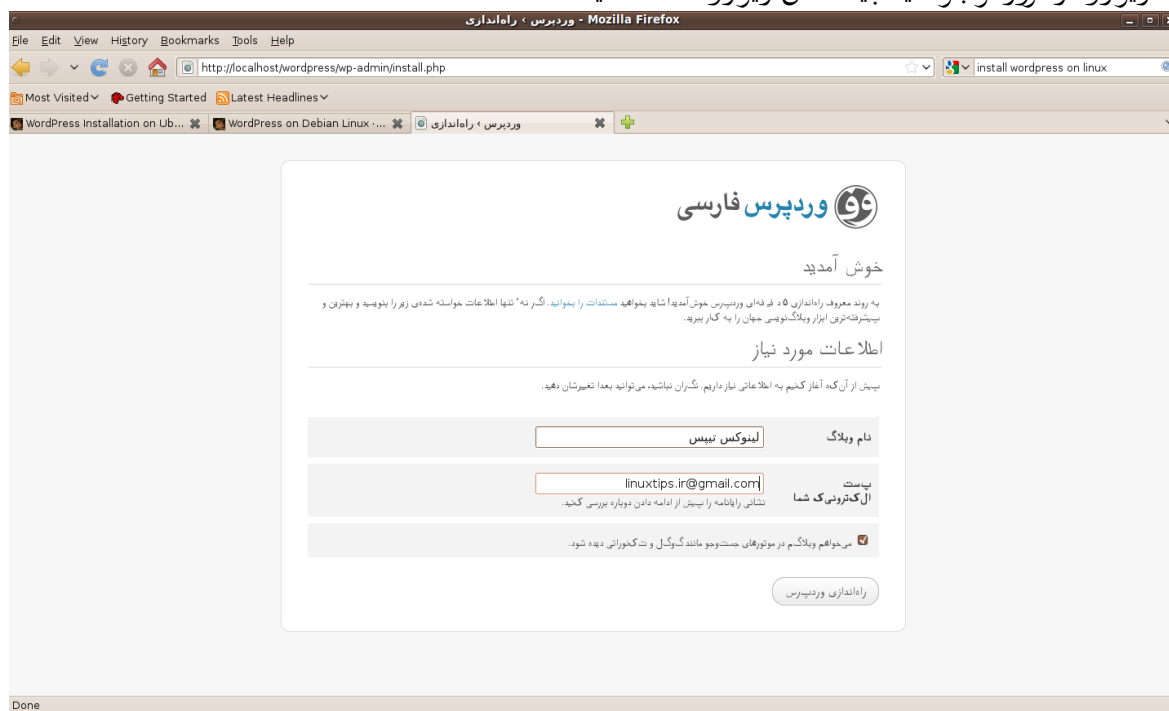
وردپرس › راه‌اندازی - Mozilla Firefox

File Edit View History Bookmarks Tools Help

http://localhost/wordpress/wp-admin/install.php

install wordpress on linux

Most Visited Getting Started Latest Headlines

WordPress Installation on Ub... WordPress on Debian Linux -... وردپرس › راه‌اندازی

وردپرس فارسی

خوش آمدید

به روند معروف راه‌اندازی ۵ دقیقه‌ای وردپرس خوش‌آمدید! شاید بخواهید مستندات را بخوانید. اگر نه؛ تنها اطلاعات خواسته شده‌ی زیر را بنویسید و بهترین و پیشرفته‌ترین ابزار وبلاگ‌نویسی جهان را به کار ببرید.

اطلاعات مورد نیاز

پیش از آن‌که آغاز کنیم به اطلاعاتی نیاز داریم. نگران نباشید، می‌توانید بعدا تغییرشان دهید.

نام وبلاگ
لینوکس تیپس

پست الکترونیک شما
linuxtips.ir@gmail.com
نشانی رایانامه را پیش از ادامه دادن دوباره بررسی کنید.

می‌خواهم وبلاگم در موتورهای جست‌وجو مانند گوگل و تکنوراتی دیده شود.

راه‌اندازی وردپرس

Done